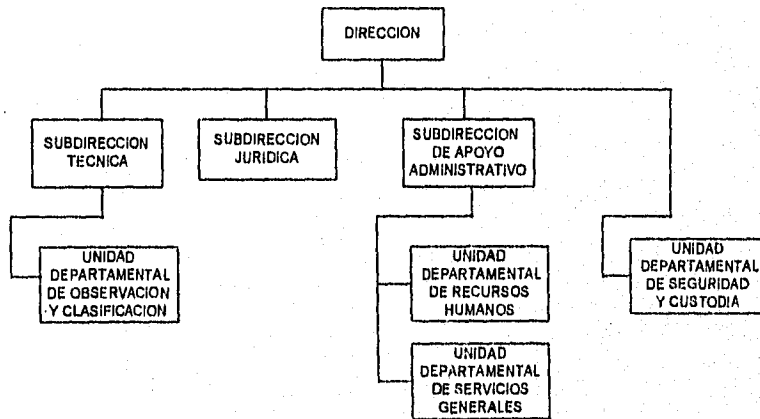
DIRECCION

SUBDIRECCION TECNICA

SUBDIRECCION JURIDICA

SUBDIRECCION DE APOYO ADMINISTRATIVO

UNIDAD DEPARTAMENTAL DE OBSERVACION Y CLASIFICACION

UNIDAD DEPARTAMENTAL DE RECURSOS HUMANOS

UNIDAD DEPARTAMENTAL DE SERVICIOS GENERALES

UNIDAD DEPARTAMENTAL DE SEGURIDAD Y CUSTODIA